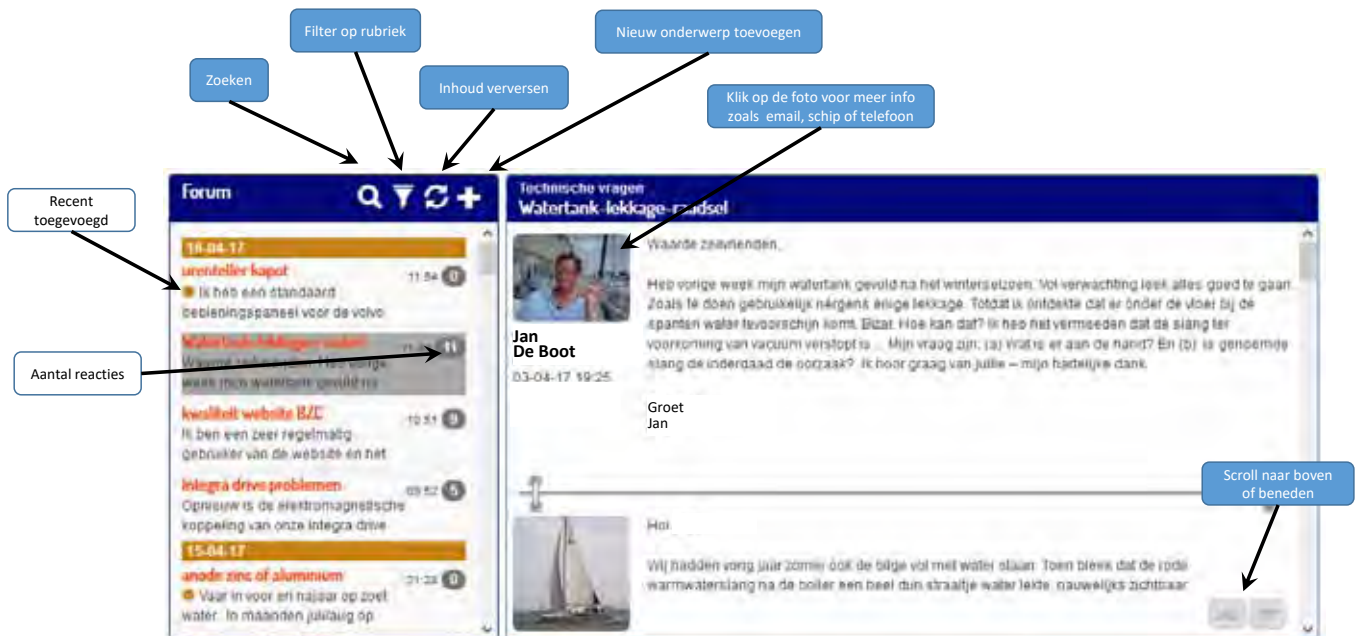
Filter op rubriek

Nieuw onderwerp toevoegen

Zoeken

Inhoud verversen

Klik op de foto voor meer info zoals email, schip of telefoon

Recent toegevoegd

Forum

Technische vragen
Watertank-lekkage-raadsel

18-04-17

urenteller kapot
11:54 0
Ik heb een standaard bedieningspaneel voor de volvo

Aantal reacties

Watertank-lekkage-raadsel
11
Waarde zeevrienden, Heb vorige week mijn watertank gevuld na

kwaliteit website BZC
10:51 0
Ik ben een zeer regelmatig gebruiker van de website en het

Integra drive problemen
09:52 5
Opnieuw is de elektromagnetische koppeling van onze integra drive

15-04-17

anode zinc of aluminium
21:28 0
Vaar in voor en najaar op zoet water. In maanden juli/aug op

Waarde zeevrienden,

Heb vorige week mijn watertank gevuld na het winterseizoen. Vol verwachting leek alles goed te gaan. Zoals te doen gebruikelijk nergens enige lekkage. Totdat ik ontdekte dat er onder de vloer bij de spanten water tevoorschijn komt. Bizar. Hoe kan dat? Ik heb het vermoeden dat de slang ter voorkoming van vacuum verstopt is ... Mijn vraag zijn: (a) Wat is er aan de hand? En (b) is genoemde slang de inderdaad de oorzaak? Ik hoor graag van jullie – mijn hartelijke dank.

Groet
Jan

Jan
De Boot
03-04-17 19:25

Scroll naar boven of beneden

Hoi,

Wij hadden vorig jaar zomer ook de bilge vol met water staan. Toen bleek dat de rode warmwaterslang na de boiler een heel dun straaltje water lekte, nauwelijks zichtbaar